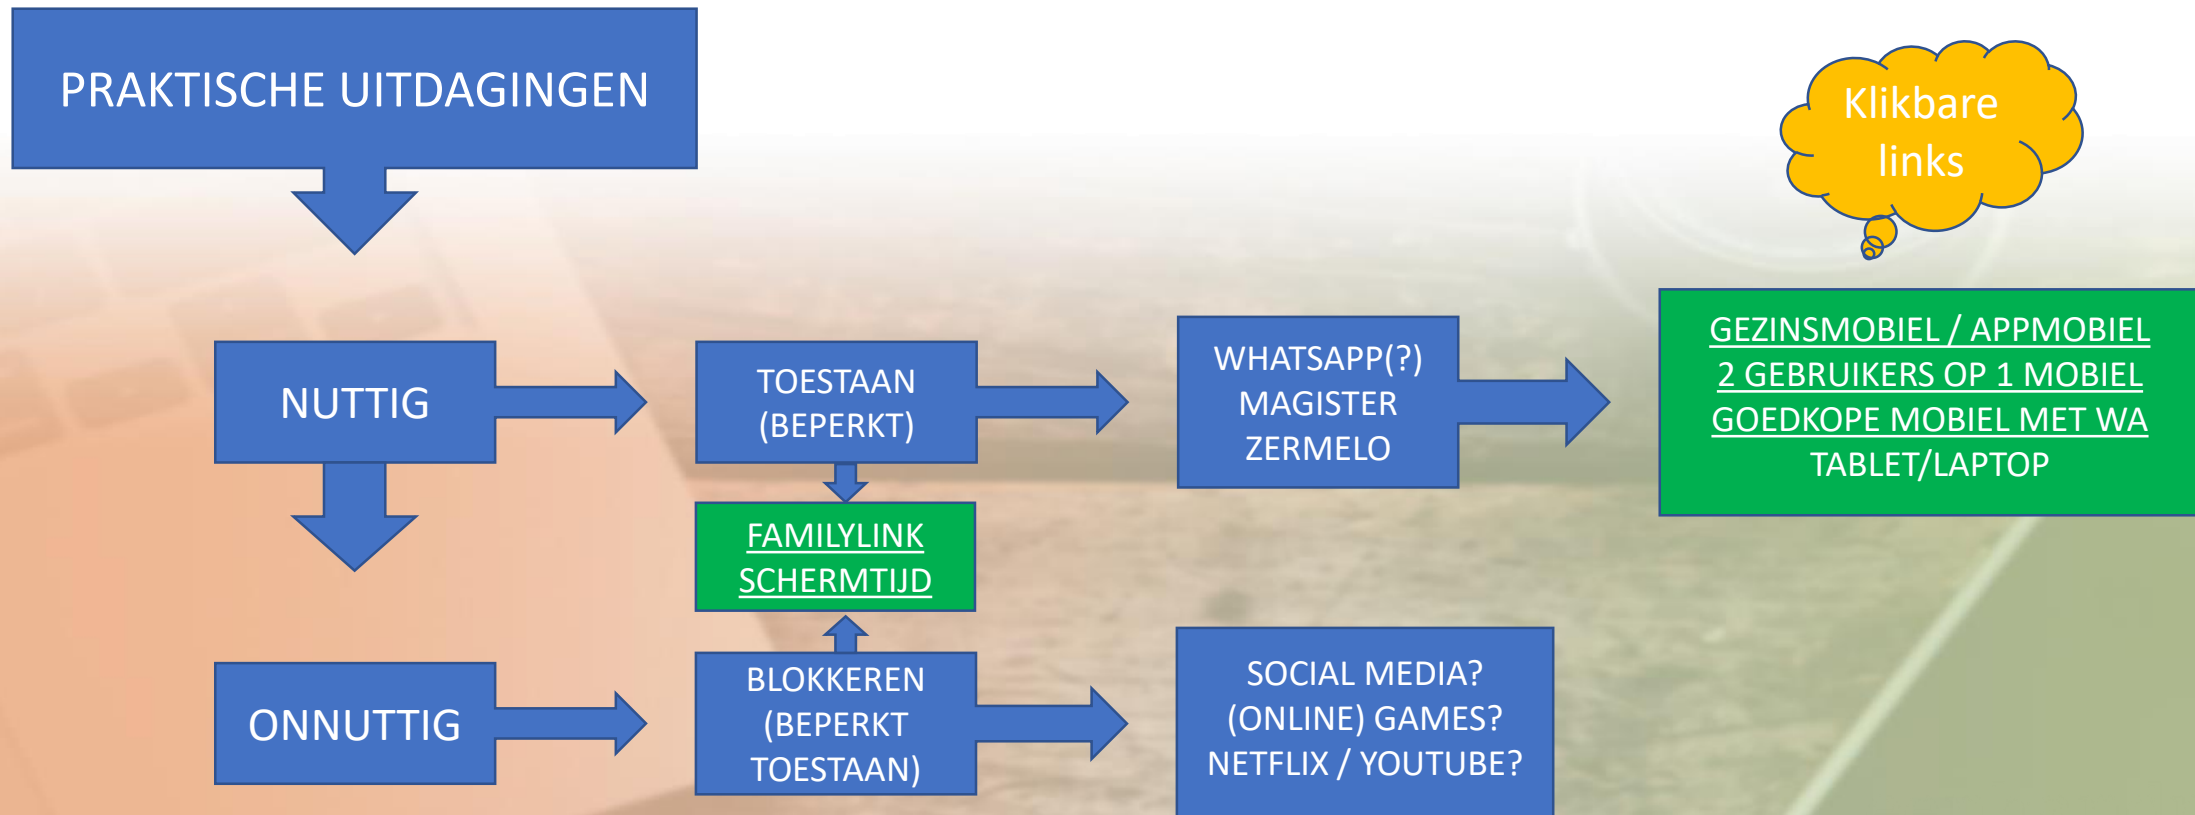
PRAKTISCHE UITDAGINGEN

Klikbare links

NUTTIG

TOESTAAN (BEPERKT)

WHATSAPP(?)
MAGISTER
ZERMELO

GEZINSMOBIEL / APPMOBIEL
2 GEBRUIKERS OP 1 MOBIEL
GOEDKOPE MOBIEL MET WA
TABLET/LAPTOP

FAMILYLINK
SCHERMTIJD

ONNUTTIG

BLOKKEREN (BEPERKT TOESTAAN)

SOCIAL MEDIA?
(ONLINE) GAMES?
NETFLIX / YOUTUBE?